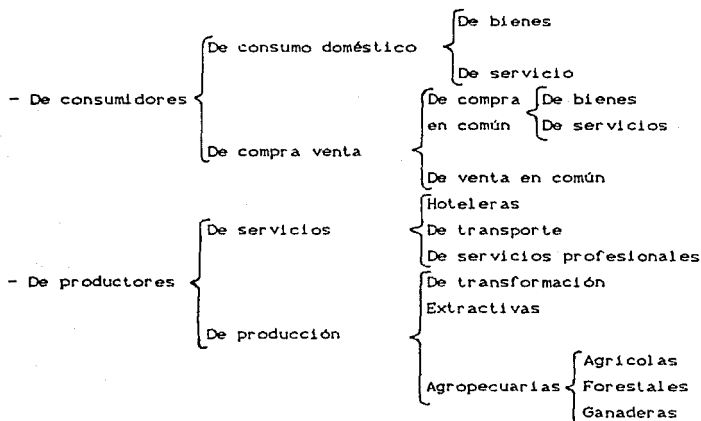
- De consumidores
De consumo doméstico
De bienes
De servicio
De compra venta
De compra en común
De bienes
De servicios
De venta en común

- De productores
De servicios
Hoteleras
De transporte
De servicios profesionales
De producción
De transformación
Extractivas
Agropecuarias
Agricolas
Forestales
Ganaderas